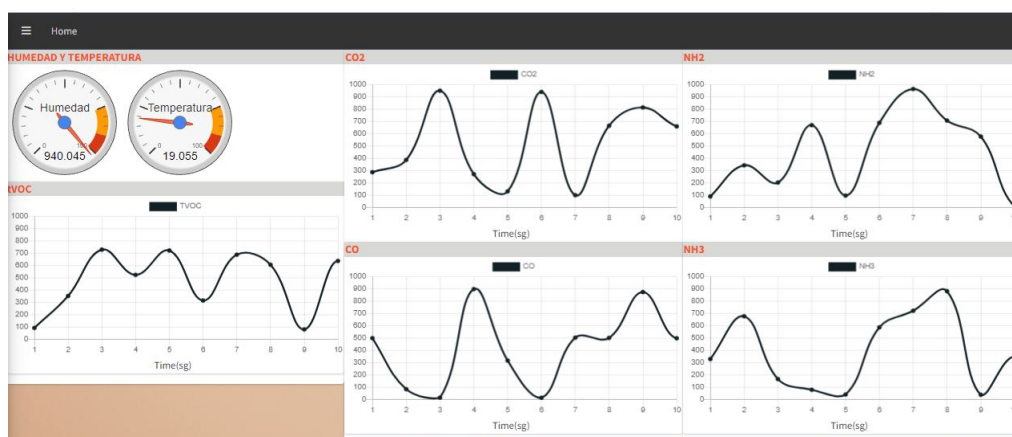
Home

HUMEDAD Y TEMPERATURA

Humedad
0 100
940.045

Temperatura
0 100
19.055

tVOC

TVOC

1000 900 800 700 600 500 400 300 200 100 0

1 2 3 4 5 6 7 8 9 10

Time(sg)

CO2

CO2

1000 900 800 700 600 500 400 300 200 100 0

1 2 3 4 5 6 7 8 9 10

Time(sg)

NH2

NH2

1000 900 800 700 600 500 400 300 200 100 0

1 2 3 4 5 6 7 8 9

Time(sg)

CO

CO

1000 900 800 700 600 500 400 300 200 100 0

1 2 3 4 5 6 7 8 9 10

Time(sg)

NH3

NH3

1000 900 800 700 600 500 400 300 200 100 0

1 2 3 4 5 6 7 8 9

Time(sg)